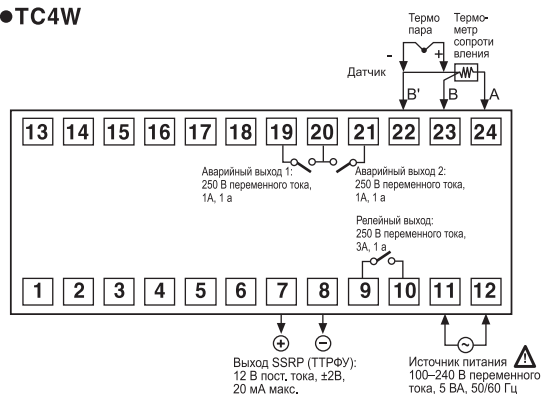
●TC4W

Термо пара

Термометр сопротивления

Датчик

-

+

B'

B

A

13 14 15 16 17 18 19 20 21 22 23 24

Аварийный выход 1: 250 В переменного тока, 1А, 1 а

Аварийный выход 2: 250 В переменного тока, 1А, 1 а

Релейный выход: 250 В переменного тока, 3А, 1 а

1 2 3 4 5 6 7 8 9 10 11 12

+

-

~

Выход SSRP (ТТРФУ): 12 В пост. тока, ±2В, 20 мА макс.

Источник питания 100–240 В переменного тока, 5 ВА, 50/60 Гц